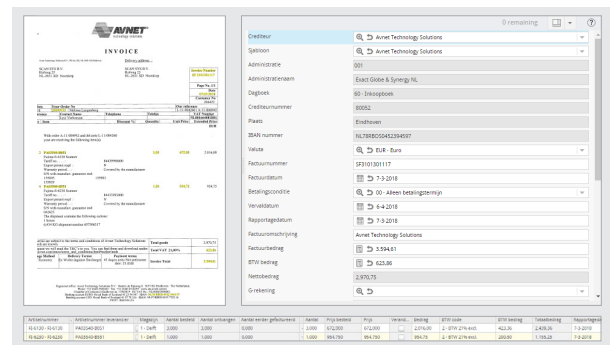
AVNET

INVOICE

Invoice Number
SF3101301117

Delivery address

Wede order A.11389952 and Brandes 2389998

Total goods 2.970,75

Total VAT 21,00%

Invoice Total 3.594,81

0 remaining

| | |
|---|---|
| Crediteur | Avnet Technology Solutions |
| Sjabloon | Avnet Technology Solutions |
| Administratie | 001 |
| Administratienaam | Exact Globe & Synergy NL |
| Dagboek | 60 - Inkoopboek |
| Crediteurnummer | 80052 |
| Plaats | Eindhoven |
| IBAN nummer | NL78RBOS0452394597 |
| Valuta | EUR - Euro |
| Factuurnummer | SF3101301117 |
| Factuurdatum | 7-3-2018 |
| Betalingsconditie | 00 - Alleen betalingstermijn |
| Vervaldatum | 6-4-2018 |
| Rapportagedatum | 7-3-2018 |
| Factuuromschrijving | Avnet Technology Solutions |
| Factuurbedrag | 3.594,81 |
| BTW bedrag | 623,86 |
| Nettobedrag | 2.970,75 |
| G-rekening | |

| Artikelnummer | Artikelnummer leverancier | Magazijn | Aantal besteld | Aantal ontvangen | Aantal eerder gefactureerd | Aantal | Prijs besteld | Prijs | Verand... | Bedrag | BTW code | BTW bedrag | Totaalbedrag | Rapportaged... |
|---|---|---|---|---|---|---|---|---|---|---|---|---|---|---|
| FX-G120 - FX-G120 | PA03540-B551 | 1 - Delft | 3,000 | 3,000 | 0,000 | 3,000 | 672,000 | 672,000 | | 2.016,00 | 2 - BTW 21% excl. | 423,36 | 2.439,36 | 7-3-2018 |
| FX-6270 - FX-6270 | PA03540-B551 | 1 - Delft | 1,000 | 1,000 | 0,000 | 1,000 | 954,750 | 954,750 | | 954,75 | 2 - BTW 21% excl. | 200,50 | 1.155,25 | 7-3-2018 |